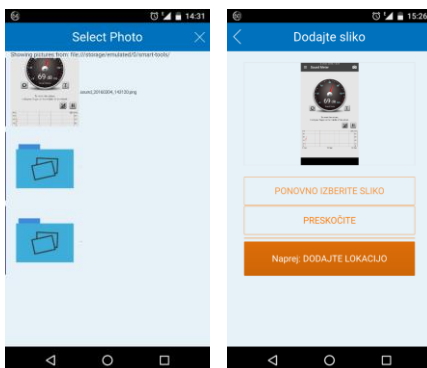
14:31
Select Photo
Showing pictures from: file://storage/emulated/0/smart-tools/
sound_20140204_143130.png
69
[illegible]

15:26
Dodajte sliko
Sound Meter
69
PONOVNO IZBERITE SLIKO
PRESKOČITE
Naprej: DODAJTE LOKACIJO